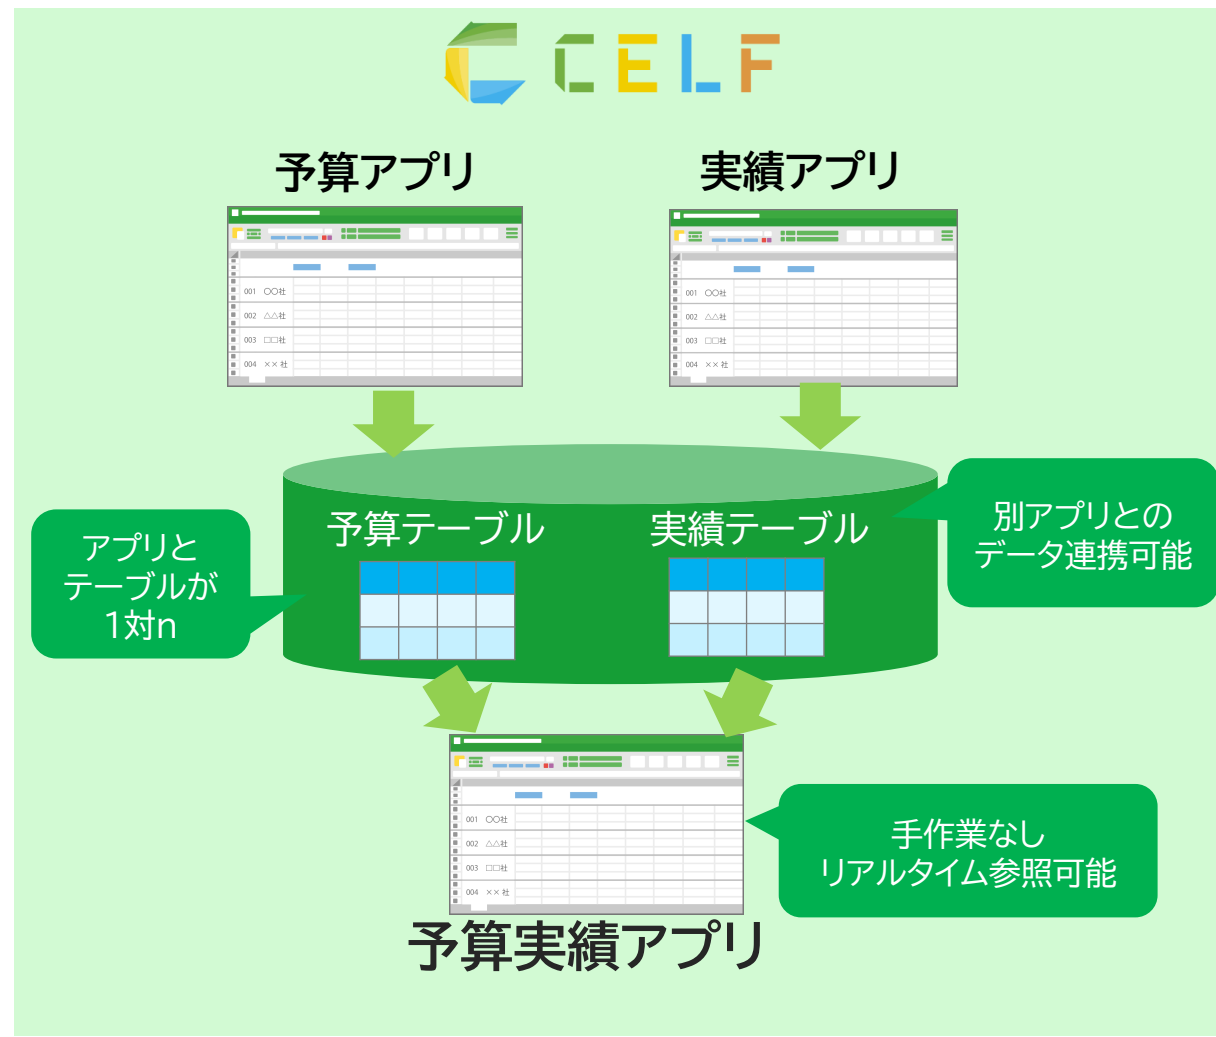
CELF

予算アプリ

001 ○○社
002 △△社
003 □□社
004 ×× 社

実績アプリ

001 ○○社
002 △△社
003 □□社
004 ×× 社

予算テーブル

実績テーブル

別アプリとのデータ連携可能

アプリとテーブルが1対n

001 ○○社
002 △△社
003 □□社
004 ×× 社

手作業なし
リアルタイム参照可能

予算実績アプリ